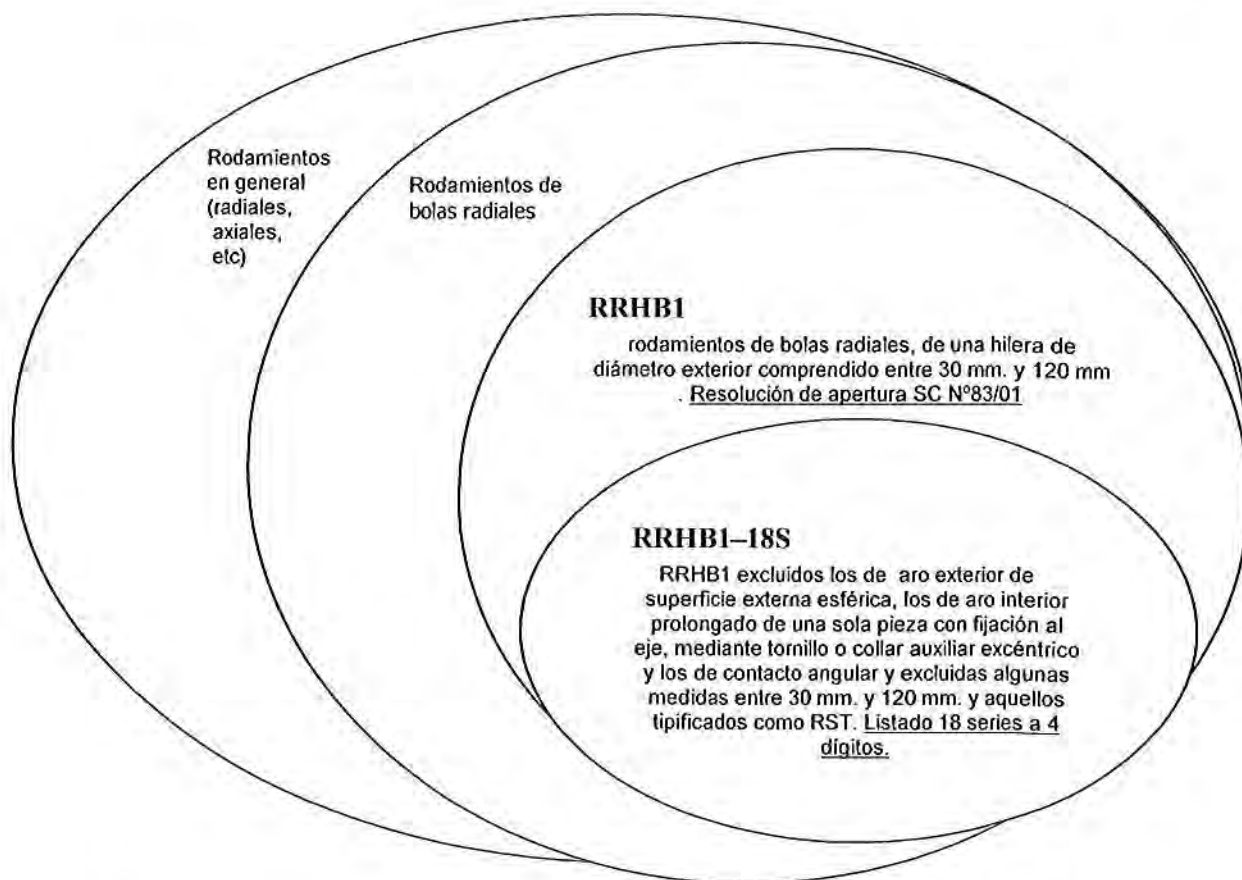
Rodamientos en general (radiales, axiales, etc)

Rodamientos de bolas radiales

RRHB1

rodamientos de bolas radiales, de una hilera de diámetro exterior comprendido entre 30 mm. y 120 mm . Resolución de apertura SC N°83/01

RRHB1–18S

RRHB1 excluidos los de aro exterior de superficie externa esférica, los de aro interior prolongado de una sola pieza con fijación al eje, mediante tornillo o collar auxiliar excéntrico y los de contacto angular y excluidas algunas medidas entre 30 mm. y 120 mm. y aquellos tipificados como RST. Listado 18 series a 4 dígitos.